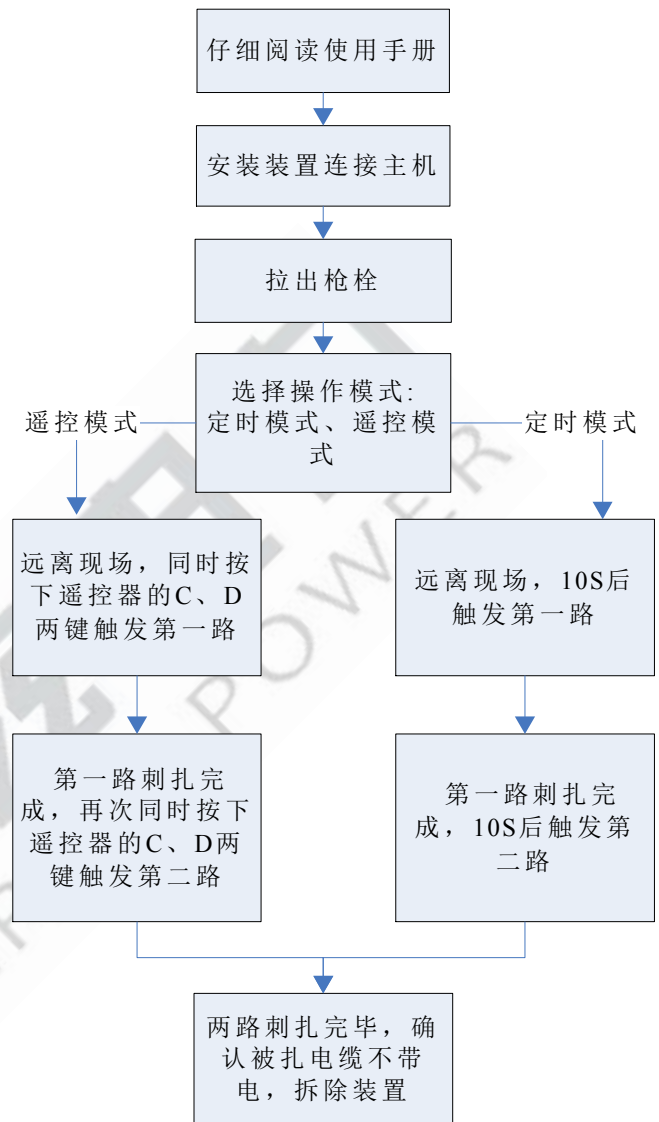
仔细阅读使用手册

安装装置连接主机

拉出枪栓

选择操作模式：定时模式、遥控模式

遥控模式

定时模式

远离现场，同时按下遥控器的C、D两键触发第一路

远离现场，10S后触发第一路

第一路刺扎完成，再次同时按下遥控器的C、D两键触发第二路

第一路刺扎完成，10S后触发第二路

两路刺扎完毕，确认被扎电缆不带电，拆除装置

POWER